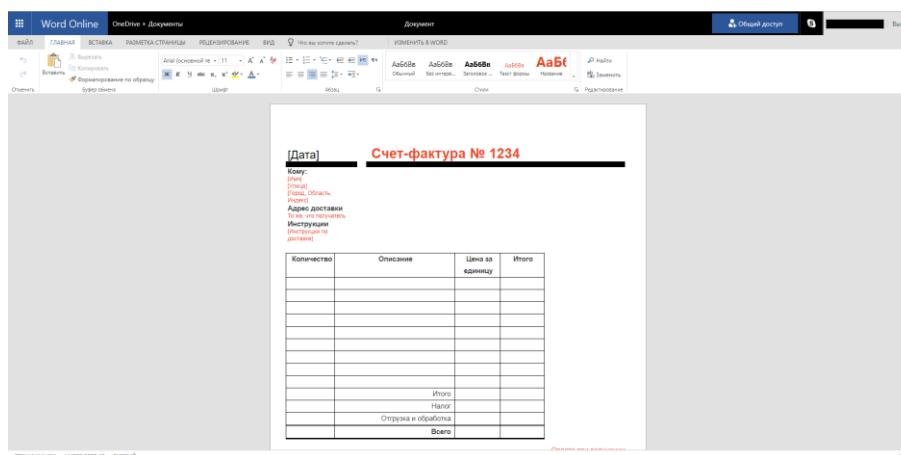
Word Online OneDrive » Документы

Документ

Общий доступ

ФАЙЛ ГЛАВНАЯ ВСТАВКА РАЗМЕТКА СТРАНИЦЫ РЕЦЕНЗИРОВАНИЕ ВИД Что вы хотите сделать? ИЗМЕНИТЬ В WORD

Вставить Вырезать Копировать Форматирование по образцу

Arial (основной те 11

АаБбВв Обычный АаБбВв Без интерв... АаБбВв Заголовок ... АаБбВв Текст формы АаБб Название

Найти Заменить

Отменить Буфер обмена Шрифт Абзац Стили Редактирование

[Дата]

Счет-фактура № 1234

Кому:
[Имя]
[Улица]
[Город, Область, Индекс]
Адрес доставки
То же, что получатель
Инструкции
[Инструкции по доставке]

| Количество | Описание | Цена за единицу | Итого |
|---|---|---|---|
| | | | |
| | | | |
| | | | |
| | | | |
| | | | |
| | | | |
| | | | |
| | | | |
| | | | |
| | | | |
| | Итого | | |
| | Налог | | |
| | Отгрузка и обработка | | |
| | Всего | | |

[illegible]